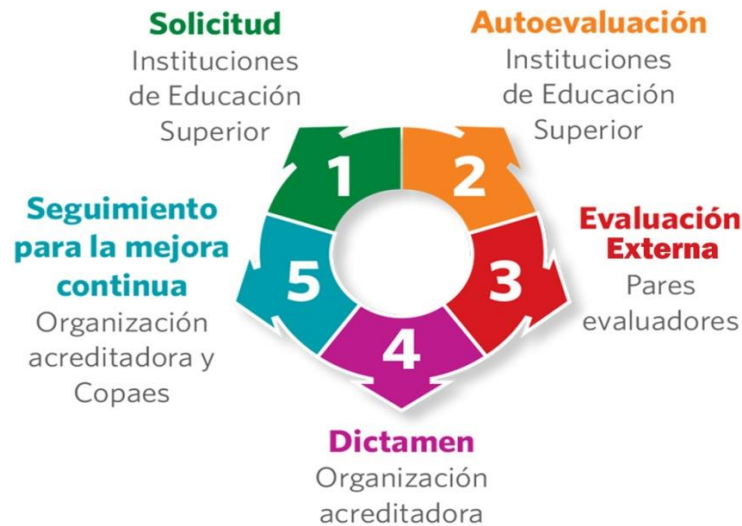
Solicitud
Instituciones de Educación Superior

Autoevaluación
Instituciones de Educación Superior

1

2

Seguimiento para la mejora continua
Organización acreditadora y Copaes

5

3

Evaluación Externa
Pares evaluadores

4

Dictamen
Organización acreditadora